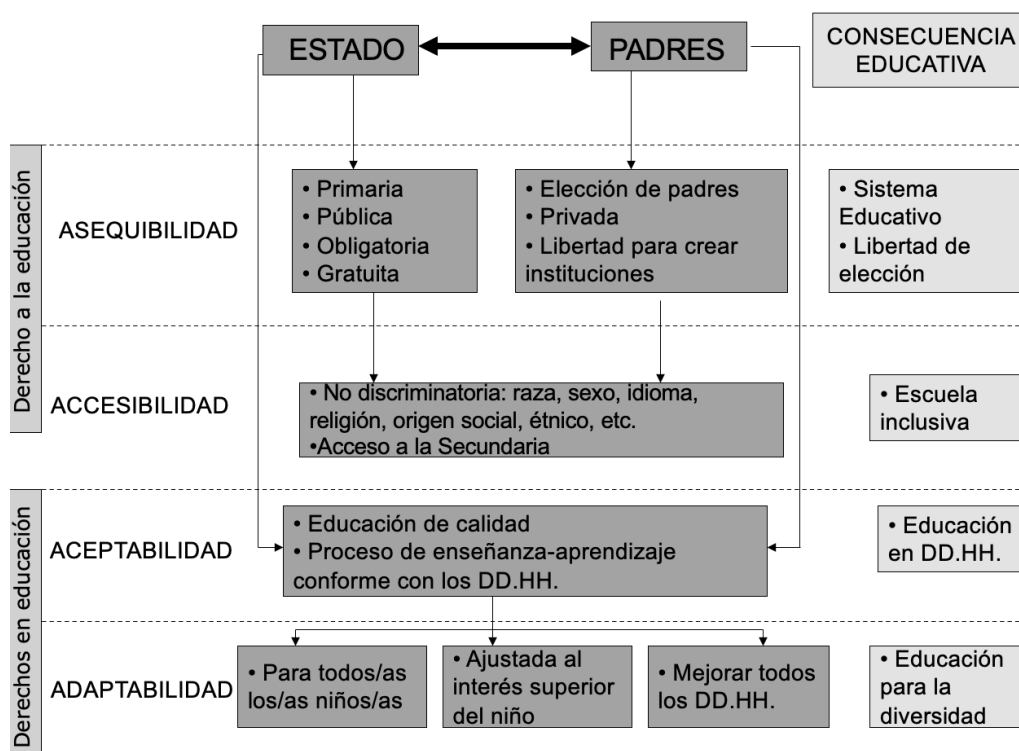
ESTADO

PADRES

CONSECUENCIA EDUCATIVA

Derecho a la educación

ASEQUIBILIDAD

• Primaria
• Pública
• Obligatoria
• Gratuita

• Elección de padres
• Privada
• Libertad para crear instituciones

• Sistema Educativo
• Libertad de elección

ACCESIBILIDAD

• No discriminatoria: raza, sexo, idioma, religión, origen social, étnico, etc.
•Acceso a la Secundaria

• Escuela inclusiva

Derechos en educación

ACEPTABILIDAD

• Educación de calidad
• Proceso de enseñanza-aprendizaje conforme con los DD.HH.

• Educación en DD.HH.

ADAPTABILIDAD

• Para todos/as los/as niños/as

• Ajustada al interés superior del niño

• Mejorar todos los DD.HH.

• Educación para la diversidad